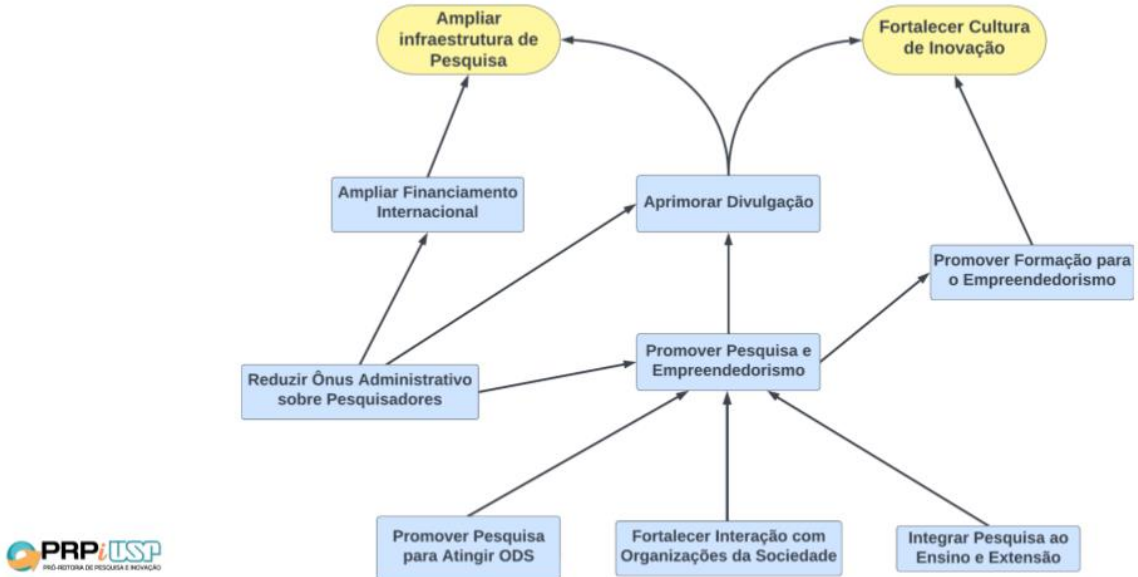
Ampliar infraestrutura de Pesquisa

Fortalecer Cultura de Inovação

Ampliar Financiamento Internacional

Aprimorar Divulgação

Promover Formação para o Empreendedorismo

Reduzir Ônus Administrativo sobre Pesquisadores

Promover Pesquisa e Empreendedorismo

Promover Pesquisa para Atingir ODS

Fortalecer Interação com Organizações da Sociedade

Integrar Pesquisa ao Ensino e Extensão

PRPi USP
PRÓ-REITORIA DE PESQUISA E INOVAÇÃO